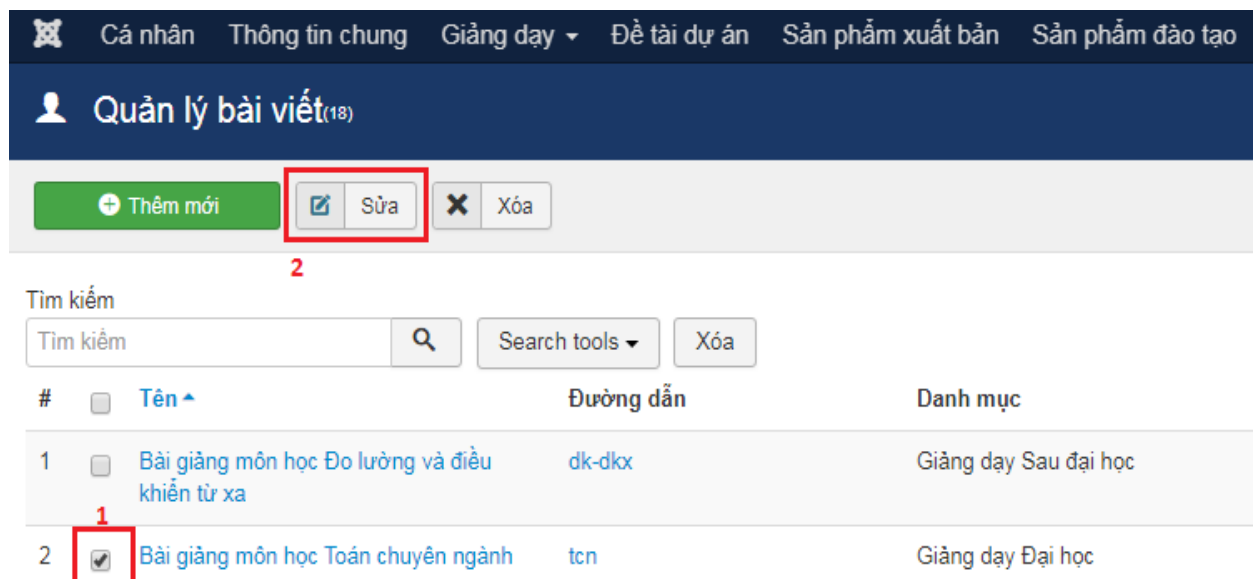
Cá nhân Thông tin chung Giảng dạy ▾ Đề tài dự án Sản phẩm xuất bản Sản phẩm đào tạo

Quản lý bài viết(18)

Thêm mới

Sửa

Xóa

2

Tìm kiếm

Tìm kiếm

Search tools ▾

Xóa

| # | | Tên ▴ | Đường dẫn | Danh mục |
|---|---|---|---|---|
| 1 | | Bài giảng môn học Đo lường và điều khiển từ xa | dk-dkx | Giảng dạy Sau đại học |
| 2 | 1 ✔ | Bài giảng môn học Toán chuyên ngành | tcn | Giảng dạy Đại học |